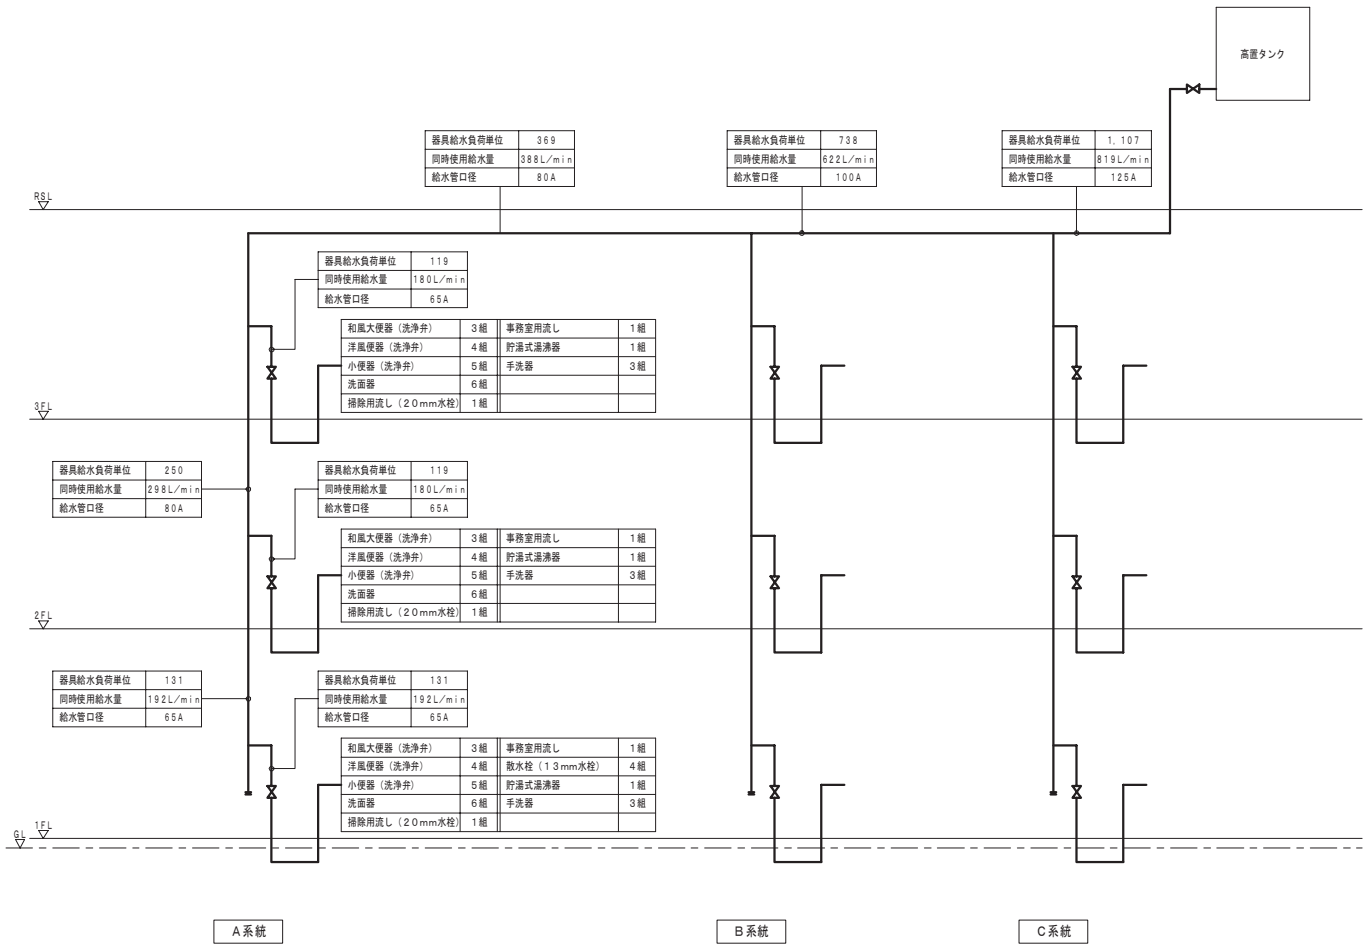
高置タンク

| 器具給水負荷単位 | 369 |
|---|---|
| 同時使用給水量 | 388L/min |
| 給水管口径 | 80A |

| 器具給水負荷単位 | 738 |
|---|---|
| 同時使用給水量 | 622L/min |
| 給水管口径 | 100A |

| 器具給水負荷単位 | 1,107 |
|---|---|
| 同時使用給水量 | 819L/min |
| 給水管口径 | 125A |

RSL

| 器具給水負荷単位 | 119 |
|---|---|
| 同時使用給水量 | 180L/min |
| 給水管口径 | 65A |

| 和風大便器（洗浄弁） | 3組 | 事務室用流し | 1組 |
|---|---|---|---|
| 洋風便器（洗浄弁） | 4組 | 貯湯式湯沸器 | 1組 |
| 小便器（洗浄弁） | 5組 | 手洗器 | 3組 |
| 洗面器 | 6組 | | |
| 掃除用流し（20mm水栓） | 1組 | | |

3FL

| 器具給水負荷単位 | 250 |
|---|---|
| 同時使用給水量 | 298L/min |
| 給水管口径 | 80A |

| 器具給水負荷単位 | 119 |
|---|---|
| 同時使用給水量 | 180L/min |
| 給水管口径 | 65A |

| 和風大便器（洗浄弁） | 3組 | 事務室用流し | 1組 |
|---|---|---|---|
| 洋風便器（洗浄弁） | 4組 | 貯湯式湯沸器 | 1組 |
| 小便器（洗浄弁） | 5組 | 手洗器 | 3組 |
| 洗面器 | 6組 | | |
| 掃除用流し（20mm水栓） | 1組 | | |

2FL

| 器具給水負荷単位 | 131 |
|---|---|
| 同時使用給水量 | 192L/min |
| 給水管口径 | 65A |

| 器具給水負荷単位 | 131 |
|---|---|
| 同時使用給水量 | 192L/min |
| 給水管口径 | 65A |

| 和風大便器（洗浄弁） | 3組 | 事務室用流し | 1組 |
|---|---|---|---|
| 洋風便器（洗浄弁） | 4組 | 散水栓（13mm水栓） | 4組 |
| 小便器（洗浄弁） | 5組 | 貯湯式湯沸器 | 1組 |
| 洗面器 | 6組 | 手洗器 | 3組 |
| 掃除用流し（20mm水栓） | 1組 | | |

GL
1FL

A系統

B系統

C系統